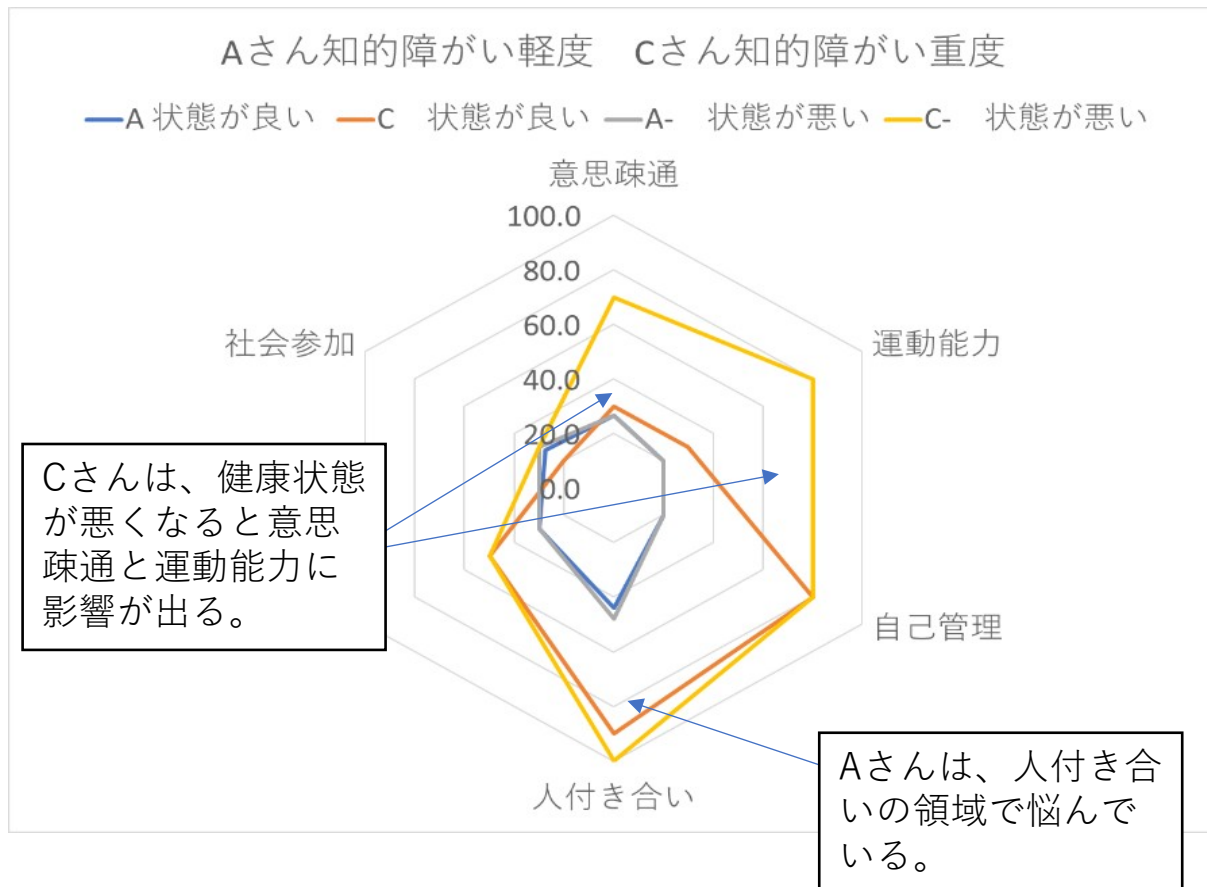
Aさん知的障がい軽度　Cさん知的障がい重度

A 状態が良い　C　状態が良い　A-　状態が悪い　C-　状態が悪い

意思疎通

100.0
80.0
60.0
40.0
20.0
0.0

運動能力

社会参加

自己管理

人付き合い

Cさんは、健康状態が悪くなると意思疎通と運動能力に影響が出る。

Aさんは、人付き合いの領域で悩んでいる。